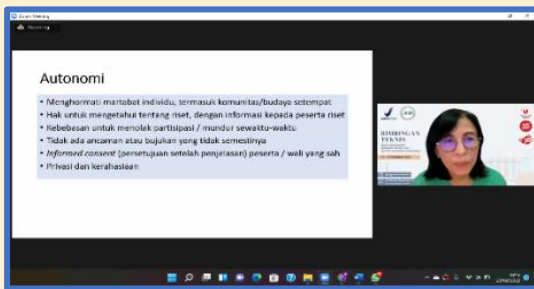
Zoom Meeting

Recording

Autonomi

• Menghormati martabat individu, termasuk komunitas/budaya setempat
• Hak untuk mengetahui tentang riset, dengan informasi kepada peserta riset
• Kebebasan untuk menolak partisipasi / mundur sewaktu-waktu
• Tidak ada ancaman atau bujukan yang tidak semestinya
• *Informed consent* (persetujuan setelah penjelasan) peserta / wali yang sah
• Privasi dan kerahasiaan

BIMBINGAN TEKNIS